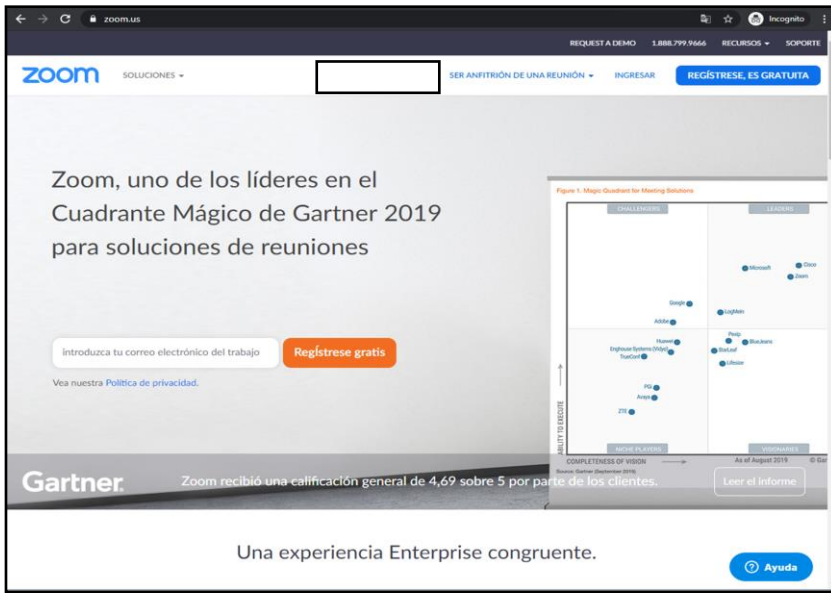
zoom.us

Incognito

REQUEST A DEMO 1.888.799.9666 RECURSOS ▾ SOPORTE

zoom SOLUCIONES ▾

SER ANFITRIÓN DE UNA REUNIÓN ▾ INGRESAR REGÍSTRESE, ES GRATUITA

Zoom, uno de los líderes en el Cuadrante Mágico de Gartner 2019 para soluciones de reuniones

introduzca tu correo electrónico del trabajo

Regístrese gratis

Vea nuestra Política de privacidad.

Figure 1. Magic Quadrant for Meeting Solutions

CHALLENGERS

LEADERS

Microsoft

Cisco

Zoom

Google

LogMeIn

Adobe

Huawei

Enghouse Systems (Vidyo)

TrueConf

Pexip

BlueJeans

StarLeaf

Lifesize

PGi

Avaya

ZTE

ABILITY TO EXECUTE

NICHE PLAYERS

VISIONARIES

COMPLETENESS OF VISION

As of August 2019

Source: Gartner (September 2019)

© Gar

Gartner

Zoom recibió una calificación general de 4,69 sobre 5 por parte de los clientes.

Leer el informe

Una experiencia Enterprise congruente.

Ayuda